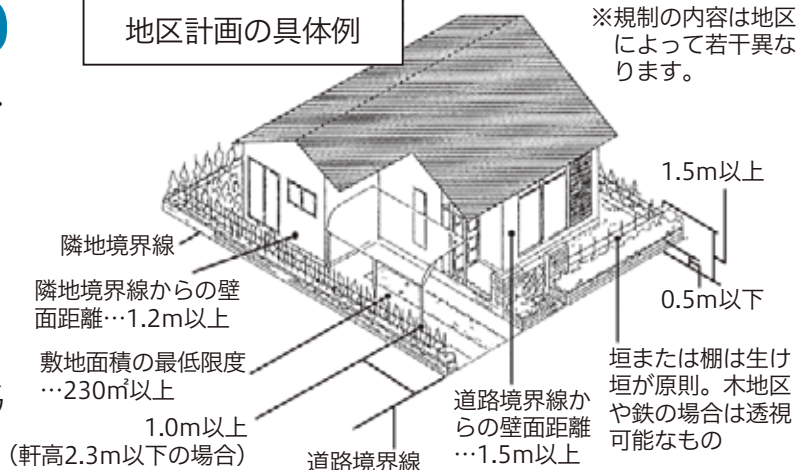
地区計画の具体例

※規制の内容は地区によって若干異なります。

1.5m以上

0.5m以下

隣地境界線

隣地境界線からの壁面距離…1.2m以上

敷地面積の最低限度…230㎡以上

1.0m以上
（軒高2.3m以下の場合）

道路境界線

道路境界線からの壁面距離…1.5m以上

垣または柵は生け垣が原則。木地区や鉄の場合は透視可能なもの